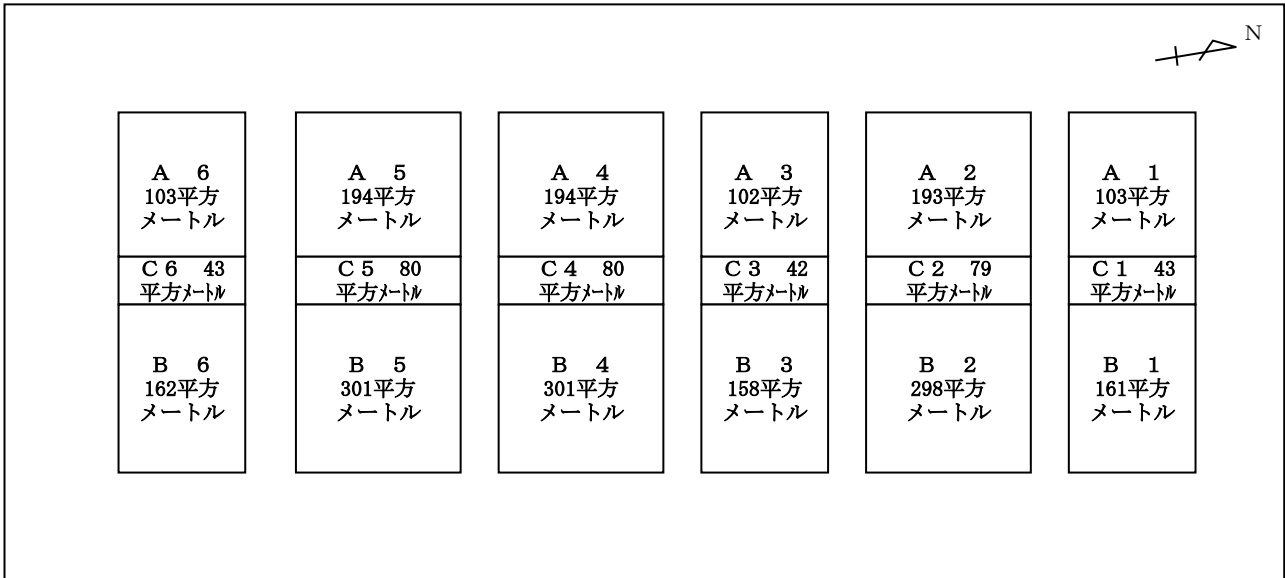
N

A 6
103平方
メートル

C6 43
平方メートル

B 6
162平方
メートル

A 5
194平方
メートル

C5 80
平方メートル

B 5
301平方
メートル

A 4
194平方
メートル

C4 80
平方メートル

B 4
301平方
メートル

A 3
102平方
メートル

C3 42
平方メートル

B 3
158平方
メートル

A 2
193平方
メートル

C2 79
平方メートル

B 2
298平方
メートル

A 1
103平方
メートル

C1 43
平方メートル

B 1
161平方
メートル